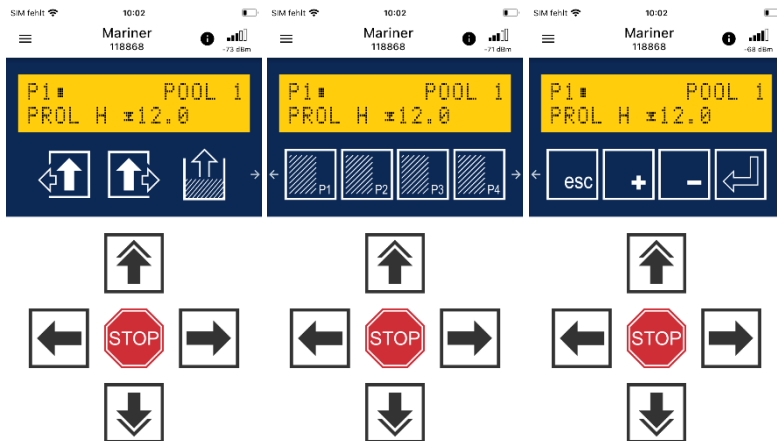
SIM fehlt 10:02
Mariner
118868
-73 dBm

P1 POOL 1
PROL H 12.0

STOP

SIM fehlt 10:02
Mariner
118868
-71 dBm

P1 POOL 1
PROL H 12.0

P1 P2 P3 P4

STOP

SIM fehlt 10:02
Mariner
118868
-68 dBm

P1 POOL 1
PROL H 12.0

esc + −

STOP